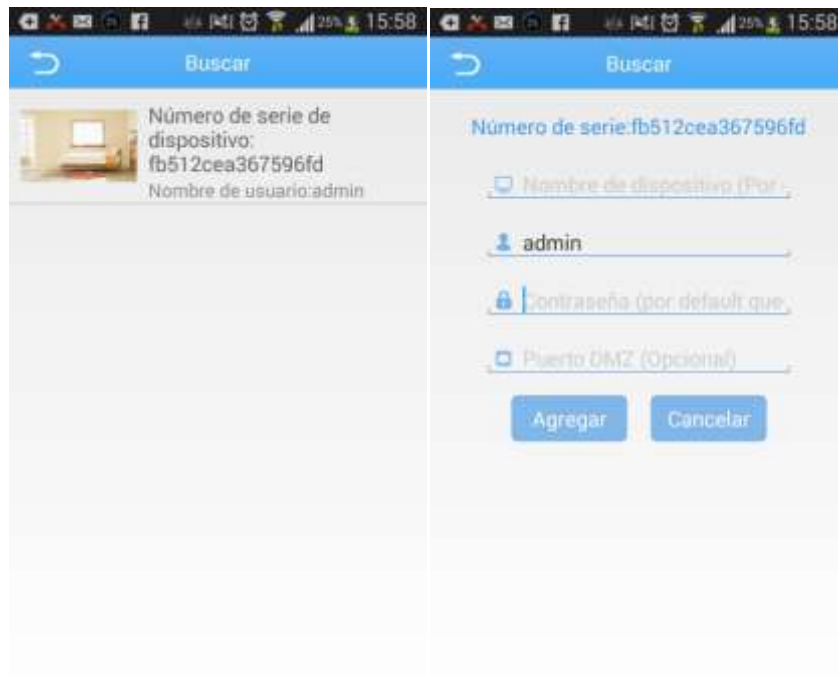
25% 15:58

Buscar

Número de serie de dispositivo: fb512cea367596fd
Nombre de usuario:admin

25% 15:58

Buscar

Número de serie:fb512cea367596fd

Nombre de dispositivo (Por

admin

Contraseña (por default que

Puerto DMZ (Opcional)

Agregar

Cancelar